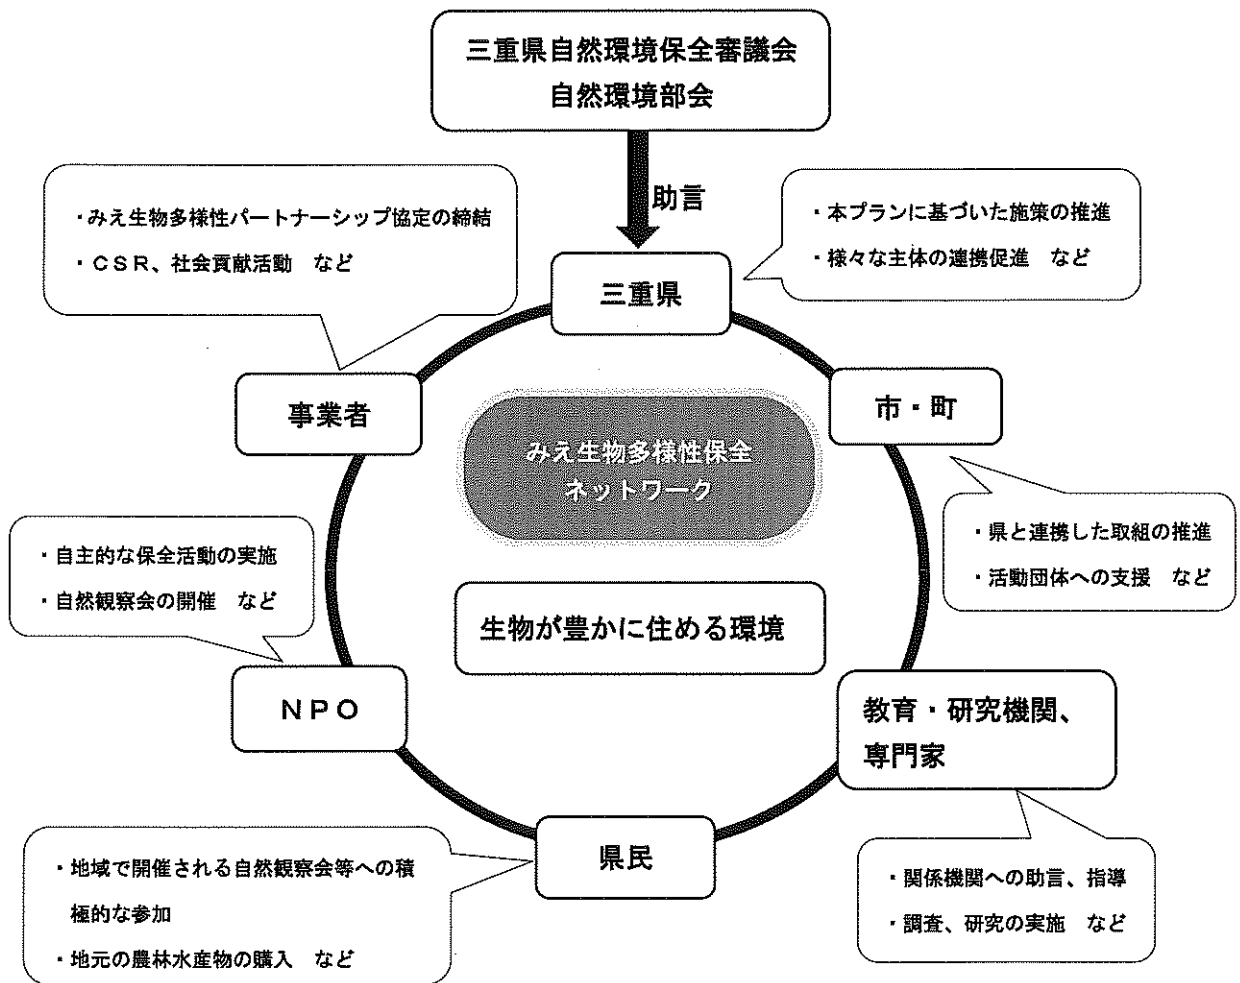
三重県自然環境保全審議会
自然環境部会

助言

・みえ生物多様性パートナーシップ協定の締結
・ＣＳＲ、社会貢献活動　など

・本プランに基づいた施策の推進
・様々な主体の連携促進　など

三重県

事業者

市・町

みえ生物多様性保全
ネットワーク

・県と連携した取組の推進
・活動団体への支援　など

・自主的な保全活動の実施
・自然観察会の開催　など

生物が豊かに住める環境

ＮＰＯ

教育・研究機関、
専門家

県民

・地域で開催される自然観察会等への積極的な参加
・地元の農林水産物の購入　など

・関係機関への助言、指導
・調査、研究の実施　など